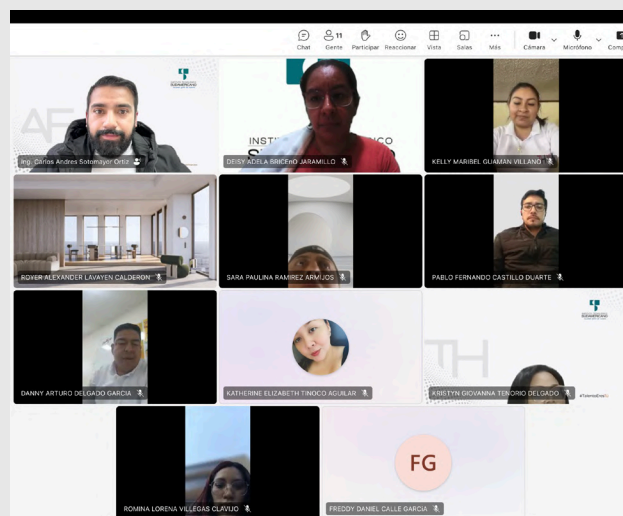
Chat
11
Gente
Participar
Reaccionar
Vista
Salas
Más
Cámara
Micrófono
Comp

AF
Ing. Carlos Andres Sotomayor Ortiz

INSTI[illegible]CO
DEISY ADELA BRICEÑO JARAMILLO

KELLY MARIBEL GUAMAN VILLANO

ROYER ALEXANDER LAVAYEN CALDERON

SARA PAULINA RAMIREZ ARMIJOS

PABLO FERNANDO CASTILLO DUARTE

DANNY ARTURO DELGADO GARCIA

KATHERINE ELIZABETH TINOCO AGUILAR

TH
KRISTYN GIOVANNA TENORIO DELGADO

ROMINA LORENA VILLEGAS CLAVIJO

FG
FREDDY DANIEL CALLE GARCIA